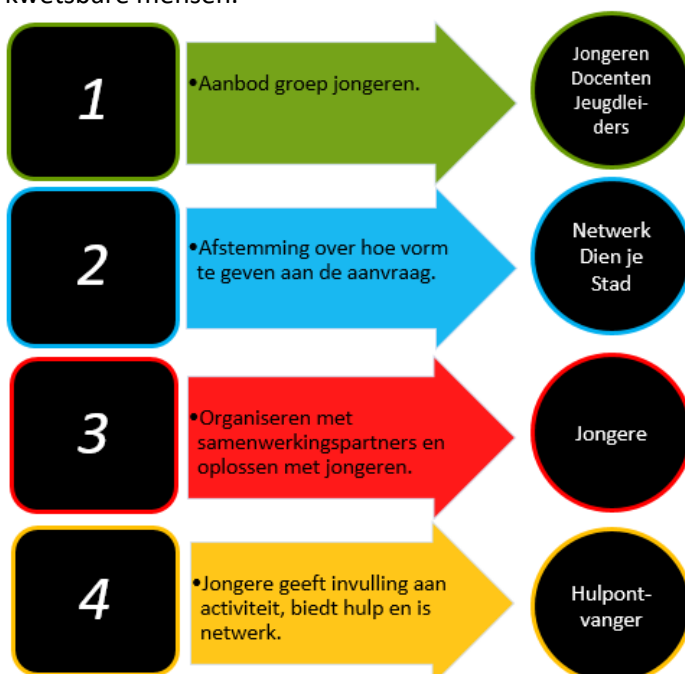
kwetsbare mensen.

1

•Aanbod groep jongeren.

Jongeren Docenten Jeugdleiders

2

•Afstemming over hoe vorm te geven aan de aanvraag.

Netwerk Dien je Stad

3

•Organiseren met samenwerkingspartners en oplossen met jongeren.

Jongere

4

•Jongere geeft invulling aan activiteit, biedt hulp en is netwerk.

Hulpontvanger